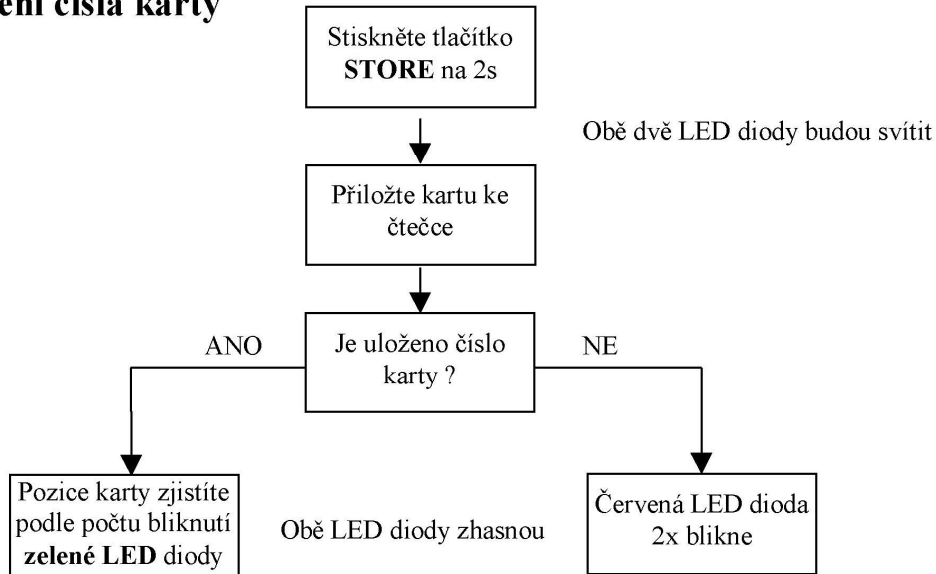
ení čísla karty

Stiskněte tlačítko **STORE** na 2s

Obě dvě LED diody budou svítit

Přiložte kartu ke čtečce

Je uloženo číslo karty ?

ANO

NE

Pozice karty zjistíte podle počtu bliknutí **zelené LED** diody

Obě LED diody zhasnou

Červená LED dioda 2x blikne